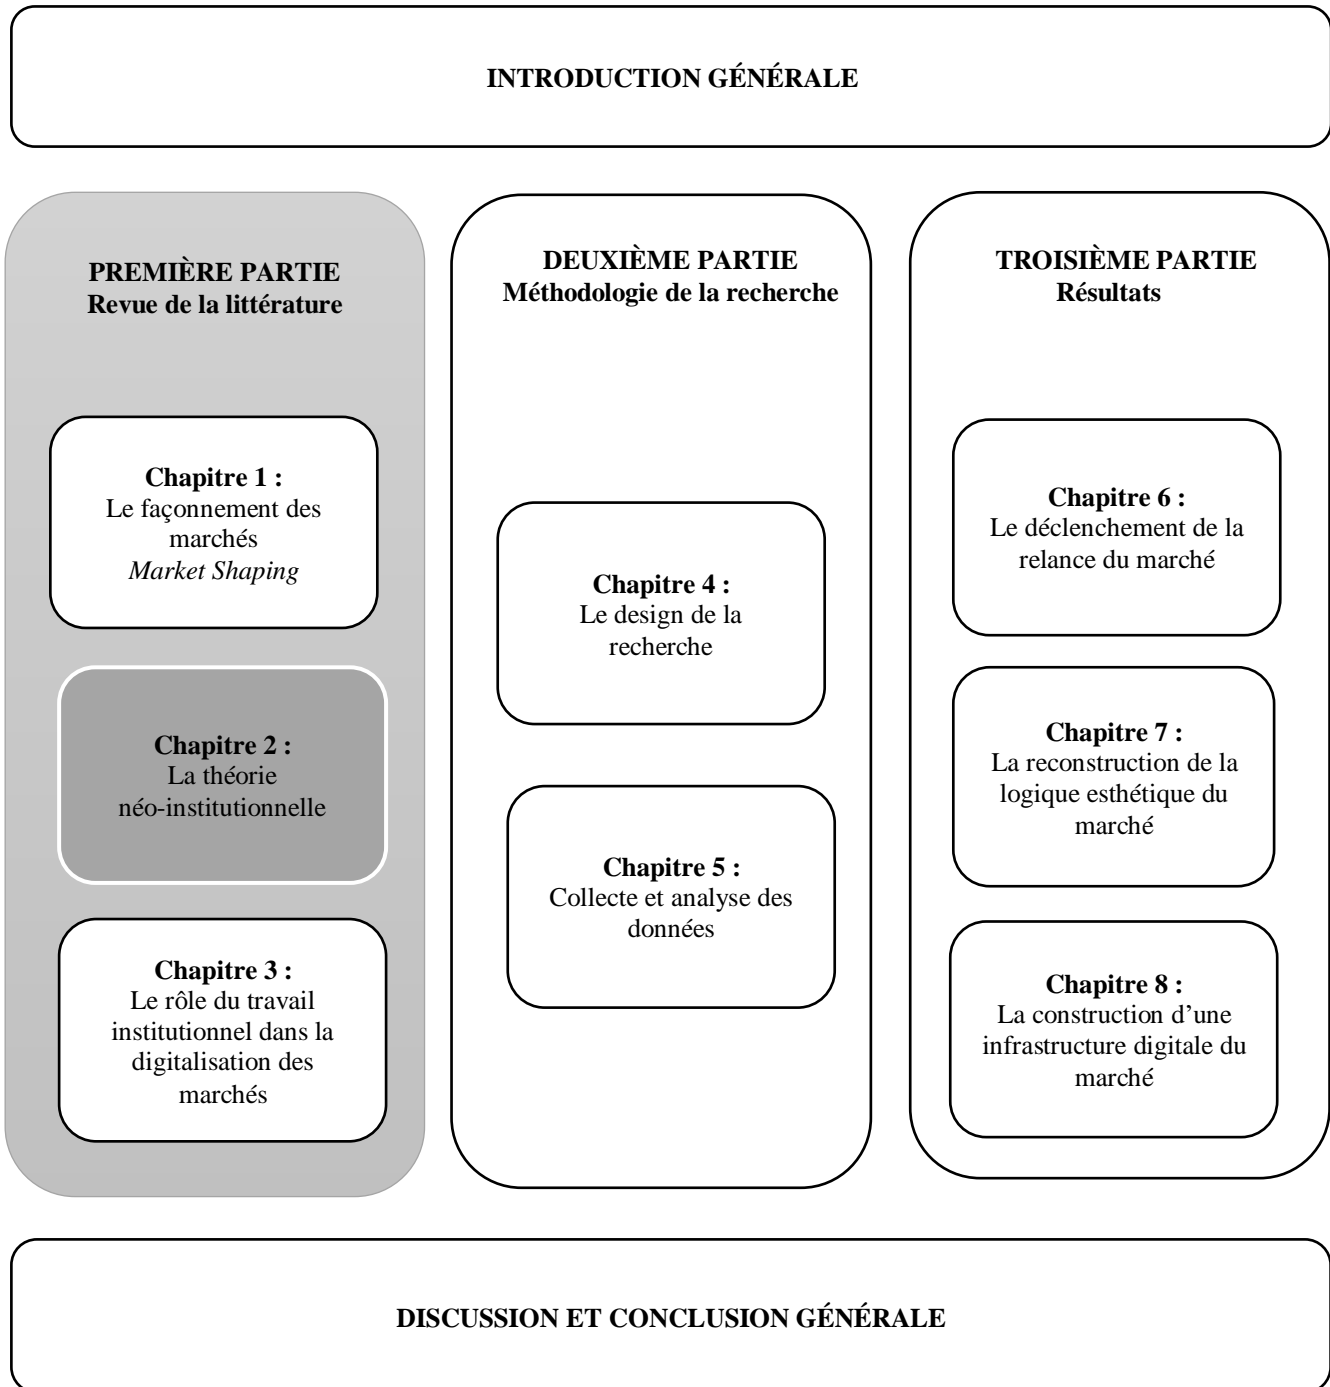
INTRODUCTION GÉNÉRALE

PREMIÈRE PARTIE
Revue de la littérature

Chapitre 1 :
Le façonnement des marchés
*Market Shaping*

Chapitre 2 :
La théorie néo-institutionnelle

Chapitre 3 :
Le rôle du travail institutionnel dans la digitalisation des marchés

DEUXIÈME PARTIE
Méthodologie de la recherche

Chapitre 4 :
Le design de la recherche

Chapitre 5 :
Collecte et analyse des données

TROISIÈME PARTIE
Résultats

Chapitre 6 :
Le déclenchement de la relance du marché

Chapitre 7 :
La reconstruction de la logique esthétique du marché

Chapitre 8 :
La construction d'une infrastructure digitale du marché

DISCUSSION ET CONCLUSION GÉNÉRALE